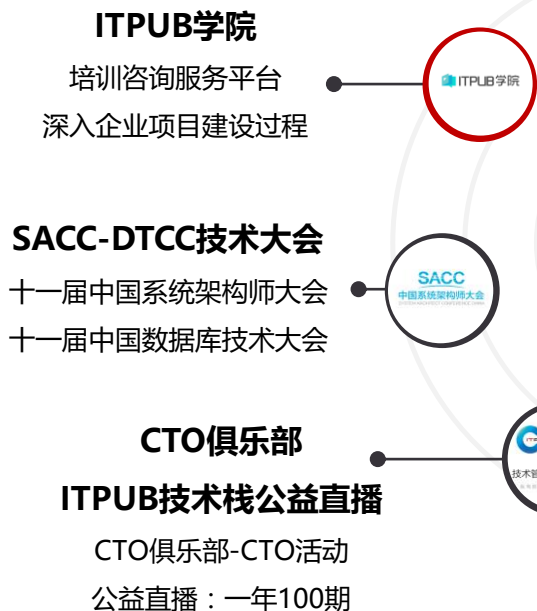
ITPUB学院

培训咨询服务平台

深入企业项目建设过程

ITPUB学院

SACC-DTCC技术大会

十一届中国系统架构师大会

十一届中国数据库技术大会

SACC
中国系统架构师大会

CTO俱乐部

ITPUB技术栈公益直播

CTO俱乐部-CTO活动

公益直播：一年100期

技术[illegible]